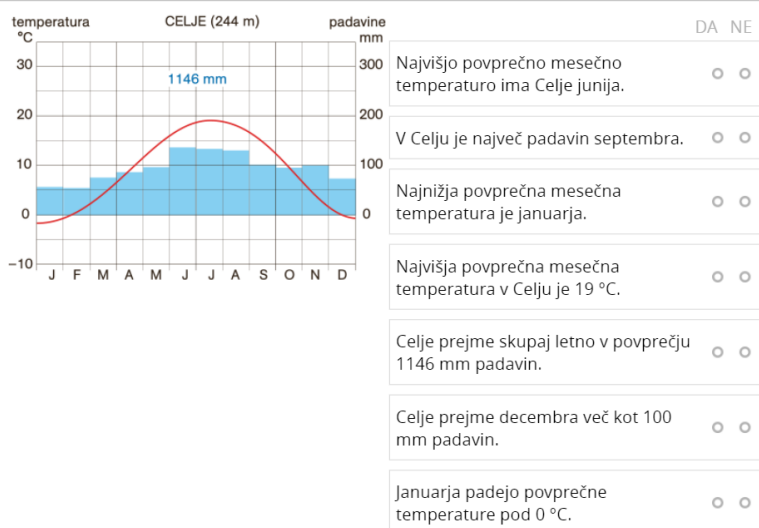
temperatura
°C

CELJE (244 m)

padavine
mm

30
20
10
0
−10

300
200
100
0

1146 mm

J F M A M J J A S O N D

DA NE

Najvišjo povprečno mesečno temperaturo ima Celje junija.

V Celju je največ padavin septembra.

Najnižja povprečna mesečna temperatura je januarja.

Najvišja povprečna mesečna temperatura v Celju je 19 °C.

Celje prejme skupaj letno v povprečju 1146 mm padavin.

Celje prejme decembra več kot 100 mm padavin.

Januarja padejo povprečne temperature pod 0 °C.